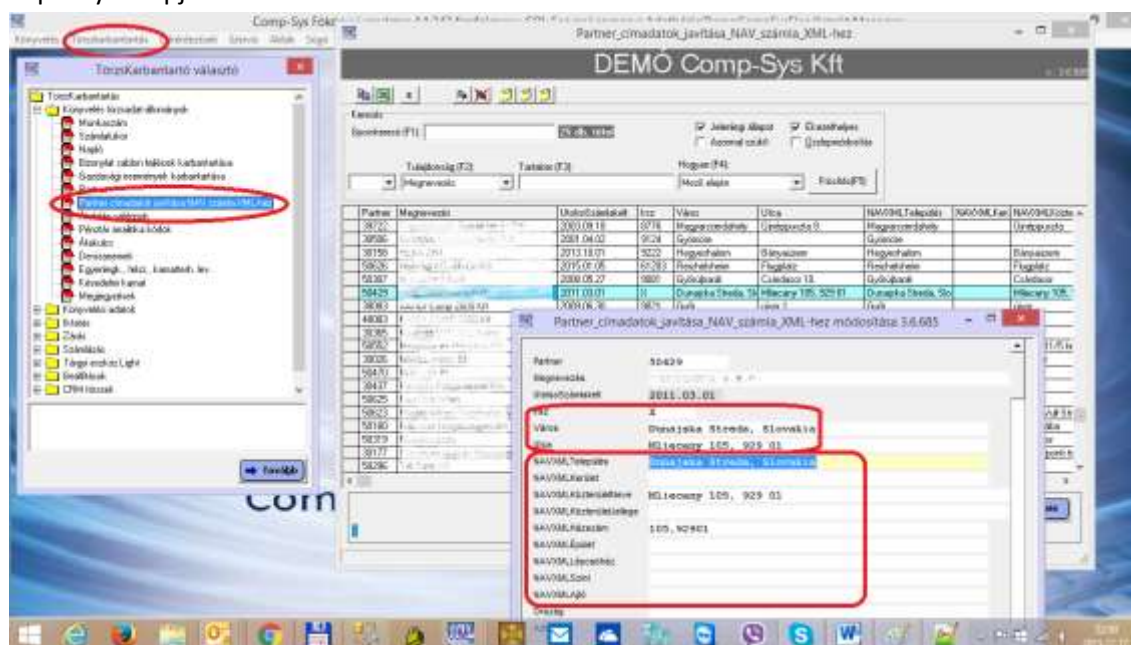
Comp-Sys Fők

Könyvelés Törzskarbantartás Nyomtatvány Szerviz Ablak Segítség

TörzsKarbantartó választó

TörzsKarbantartás
Könyvelés kiszolgáló állományok
Munkaszám
Számlakulcs
Napló
Bizonylat záráskor fejlécek karbantartása
Gazdasági események karbantartása
Partner_cimadatok_javítása_NAV_számla_XML-hez
Pénzügyi analitika kódok
Áfakulcs
Devizanemek
Egyenlegk., felsz., kamattéth. lev.
Kényelmi karton
Megjegyzések
Könyvelés adatai
Bérek
Zárás
Szándékok
Tárgyi eszköz Light
Beállítások
CRM törzsek

Tovább

Partner_cimadatok_javítása_NAV_számla_XML-hez

DEMÓ Comp-Sys Kft

Keresés
Beosztandó (F1):
Jelenlegi állapot
Elzárthelyes
Azonnal szűkít
Összeprezentálás
Tulajdonság (F2):
Tartalom (F3):
Hogyan (F4):
Megnevezés
Mező eleje
Frissítés(F5)

| Partner | Megnevezés | UtolsóSzámlakelt | Irsz | Város | Utca | NAVXMLTelepülés | NAVXMLKer | NAVXMLKözte |
|---|---|---|---|---|---|---|---|---|
| 38722 | | 2003.09.18 | 3776 | Magyarcsernáhely | Gerébpuszta 8. | Magyarcsernáhely | | Gerébpuszta |
| 38586 | | 2001.04.02 | 9124 | Gyömöre | | Gyömöre | | |
| 38159 | | 2013.10.01 | 9222 | Hegyeshalom | Bányaszem | Hegyeshalom | | Bányaszem |
| 50626 | | 2015.07.05 | 67283 | Reichelsheim | Flugplatz | Reichelsheim | | Flugplatz |
| 50387 | | 2008.05.27 | 9007 | Győrújbarát | Coledasco 13. | Győrújbarát | | Coledasco |
| 50429 | | 2011.03.01 | | Dunajska Streda, Sl | Mliecany 105, 929 01 | Dunajska Streda, Slo | | Mliecany 105, |

Partner_cimadatok_javítása_NAV_számla_XML-hez módosítása 3.6.685

Partner 50429
Megnevezés
UtolsóSzámlakelt 2011.03.01
Irsz X
Város Dunajska Streda, Slovakia
Utca Mliecany 105, 929 01
NAVXMLTelepülés Dunajska Streda, Slovakia
NAVXMLKerület
NAVXMLKözterületNeve Mliecany 105, 929 01
NAVXMLKözterületJellege
NAVXMLHázszám 105,92901
NAVXMLÉpület
NAVXMLLépcsőház
NAVXMLSzint
NAVXMLAjtó
Ország

Com